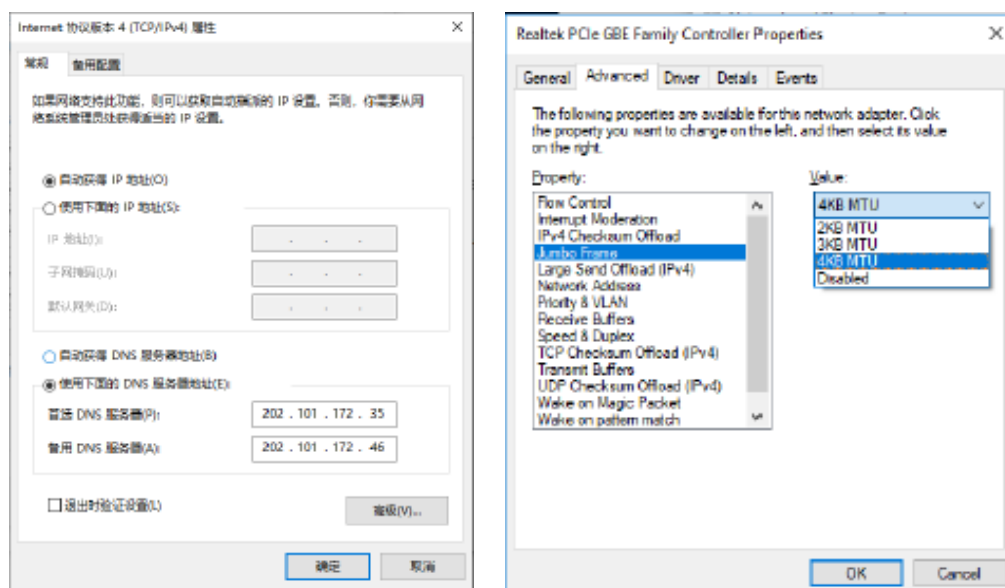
Internet 协议版本 4 (TCP/IPv4) 属性

常规　备用配置

如果网络支持此功能，则可以获取自动指派的 IP 设置。否则，你需要从网络系统管理员处获得适当的 IP 设置。

自动获得 IP 地址(O)

使用下面的 IP 地址(S):

IP 地址(I): . . .

子网掩码(U): . . .

默认网关(D): . . .

自动获得 DNS 服务器地址(B)

使用下面的 DNS 服务器地址(E):

首选 DNS 服务器(P): 202 . 101 . 172 . 35

备用 DNS 服务器(A): 202 . 101 . 172 . 46

退出时验证设置(L)

高级(V)...

确定　取消

Realtek PCIe GBE Family Controller Properties

General　Advanced　Driver　Details　Events

The following properties are available for this network adapter. Click the property you want to change on the left, and then select its value on the right.

Property:

Flow Control
Interrupt Moderation
IPv4 Checksum Offload
Jumbo Frame
Large Send Offload (IPv4)
Network Address
Priority & VLAN
Receive Buffers
Speed & Duplex
TCP Checksum Offload (IPv4)
Transmit Buffers
UDP Checksum Offload (IPv4)
Wake on Magic Packet
Wake on pattern match

Value:

4KB MTU
2KB MTU
3KB MTU
4KB MTU
Disabled

OK　Cancel